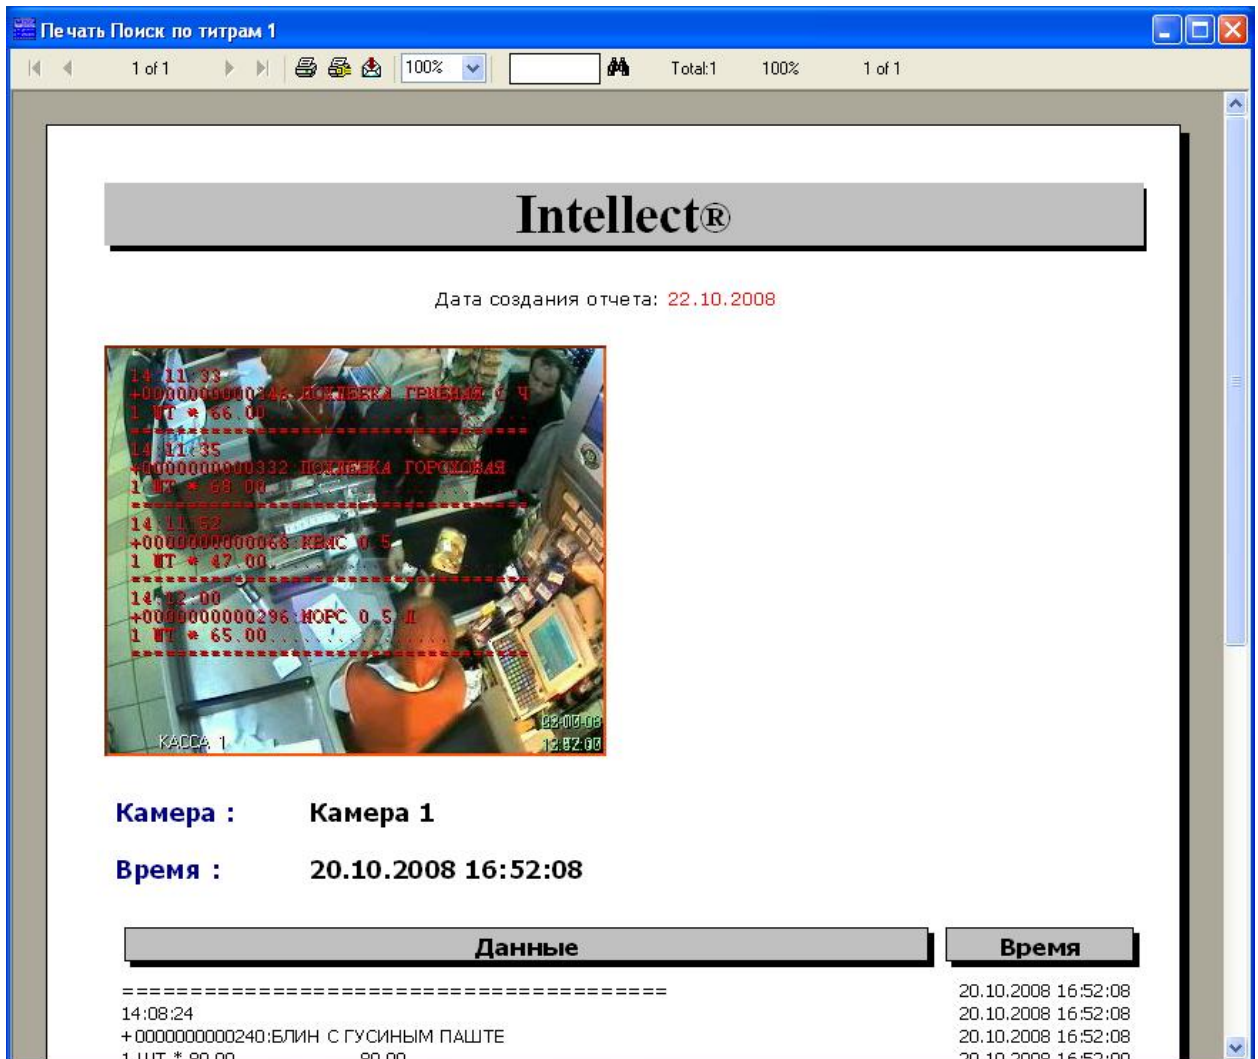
Печать Поиск по титрам 1

1 of 1 100% Total:1 100% 1 of 1

Intellect®

Дата создания отчета: 22.10.2008

14:11:33
+0000000000146 ПОЛДЕВКА ГРИБНАЯ С Ч
1 ШТ * 66.00
14:11:35
+0000000000332 ПОЛДЕВКА ГОРОХОВАЯ
1 ШТ * 68.00
14:11:52
+0000000000068 КВАС 0.5
1 ШТ * 47.00
14:12:00
+0000000000296 МОРС 0.5 Л
1 ШТ * 65.00
КАССА 1
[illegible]
12:52:00

Камера : Камера 1

Время : 20.10.2008 16:52:08

| Данные | Время |
|---|---|
| ======================================== | 20.10.2008 16:52:08 |
| 14:08:24 | 20.10.2008 16:52:08 |
| +0000000000240:БЛИН С ГУСИНЫМ ПАШТЕ | 20.10.2008 16:52:08 |
| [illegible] | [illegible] |